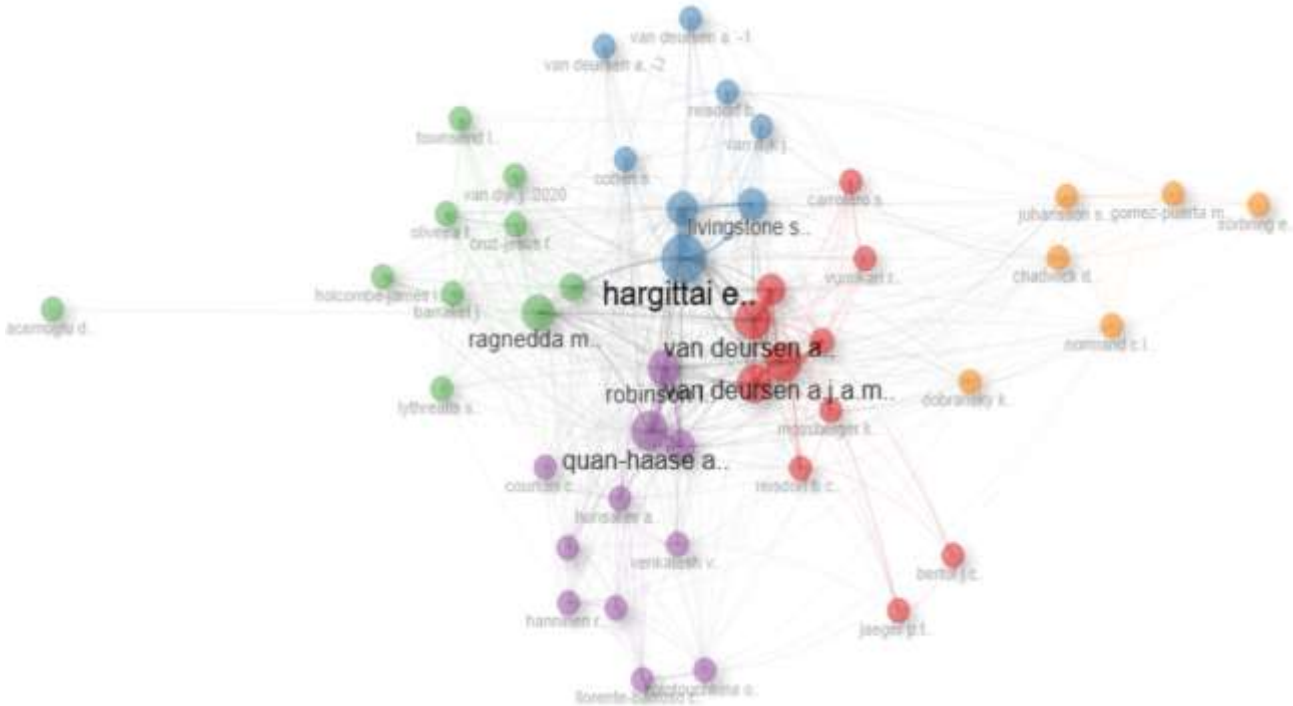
van deursen a. -1
van deursen a. -2
reisdorf b.
townsend l.
van dijk j.
cotten s.
carretero s.
van dijk j. 2020
livingstone s.
johansson s.
gomez-puerta m.
stenberg e.
oliveira l.
cruz-jesus f.
chadwick d.
vuorikari r.
holcombe-james i.
barrantes j.
hargittai e.
acemoglu d.
ragnedda m.
van deursen a.
normand c. l.
robinson l.
van deursen a.j.a.m.
dobransky k.
lythreatis s.
mossberger k.
quan-haase a.
courtois c.
reisdorf b. c.
hunsaker a.
venkatesh v.
bertot j.c.
hanninen r.
jaeger p.t.
llorente-barroso c.
kolotouchkina o.